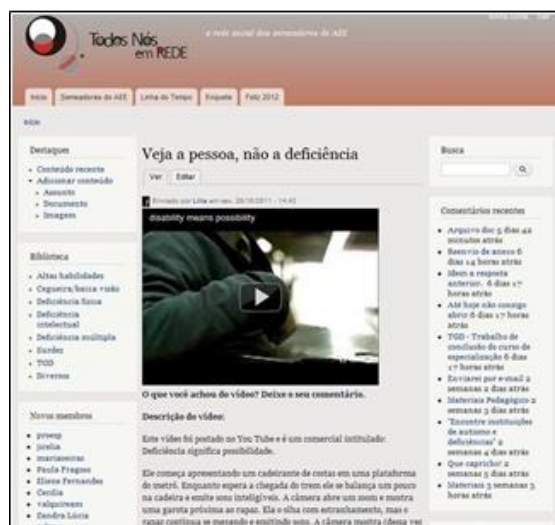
Todos Nós em REDE

a rede social dos semeadores do AEE

Minha conta | Sair

Início | Semeadores do AEE | Linha do Tempo | Enquete | Feliz 2012

Início

Destaques
- Conteúdo recente
- Adicionar conteúdo
  - Assunto
  - Documento
  - Imagem

Biblioteca
- Altas habilidades
- Cegueira/baixa visão
- Deficiência física
- Deficiência intelectual
- Deficiência múltipla
- Surdez
- TGD
- Diversos

Novos membros
- proesp
- joselia
- marisaeneas
- Paula Fragoso
- Eliene Fernandes
- Cecilia
- valquireem
- Sandra Lúcia

Veja a pessoa, não a deficiência

Ver | Editar

Enviado por Lilia em seg, 26/12/2011 - 14:42

disability means possibility

O que você achou do vídeo? Deixe o seu comentário.

Descrição do vídeo:

Este vídeo foi postado no You Tube e é um comercial intitulado: Deficiência significa possibilidade.

Ele começa apresentando um cadeirante de costas em uma plataforma do metrô. Enquanto espera a chegada do trem ele se balança um pouco na cadeira e emite sons inteligíveis. A câmera abre um zoom e mostra uma garota próxima ao rapaz. Ela o olha com estranhamento, mas o rapaz continua se mexendo e emitindo sons. A câmera mostra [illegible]

Busca

Comentários recentes
- Arquivo doc 5 dias 42 minutos atrás
- Reenvio de anexo 6 dias 14 horas atrás
- Idem a resposta anterior. 6 dias 17 horas atrás
- Até hoje não consigo abrir 6 dias 17 horas atrás
- TGD - Trabalho de conclusão do curso de especialização 6 dias 17 horas atrás
- Enviarei por e-mail 2 semanas 2 dias atrás
- Materiais Pedagógico 2 semanas 3 dias atrás
- "Encontre instituições de autismo e deficiências" 2 semanas 4 dias atrás
- Que capricho! 2 semanas 5 dias atrás
- Materiais 3 semanas 5 horas atrás